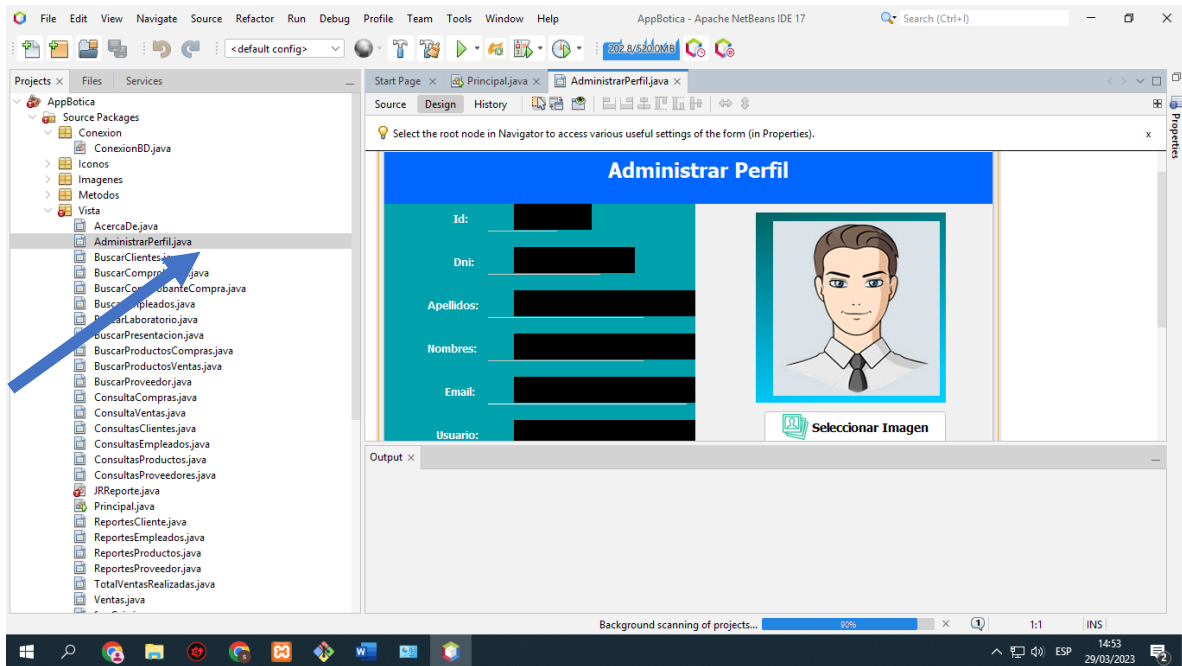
File Edit View Navigate Source Refactor Run Debug Profile Team Tools Window Help AppBotica - Apache NetBeans IDE 17 Search (Ctrl+I)

<default config>

202.8/520.0MB

Projects × Files Services

AppBotica
Source Packages
Conexion
ConexionBD.java
Iconos
Imagenes
Metodos
Vista
AcercaDe.java
AdministrarPerfil.java
BuscarClientes.java
BuscarCompr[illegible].java
BuscarCo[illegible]bante Compra.java
Busca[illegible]pleados.java
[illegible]Laboratorio.java
BuscarPresentacion.java
BuscarProductosCompras.java
BuscarProductosVentas.java
BuscarProveedor.java
ConsultaCompras.java
ConsultaVentas.java
ConsultasClientes.java
ConsultasEmpleados.java
ConsultasProductos.java
ConsultasProveedores.java
JRReporte.java
Principal.java
ReportesCliente.java
ReportesEmpleados.java
ReportesProductos.java
ReportesProveedor.java
TotalVentasRealizadas.java
Ventas.java

Start Page × Principal.java × AdministrarPerfil.java ×

Source Design History

Select the root node in Navigator to access various useful settings of the form (in Properties).

x

Administrar Perfil

Id:

Dni:

Apellidos:

Nombres:

Email:

Usuario:

Seleccionar Imagen

Properties

Output ×

Background scanning of projects... 90% ×

1:1 INS

ESP 14:53 29/03/2023

2